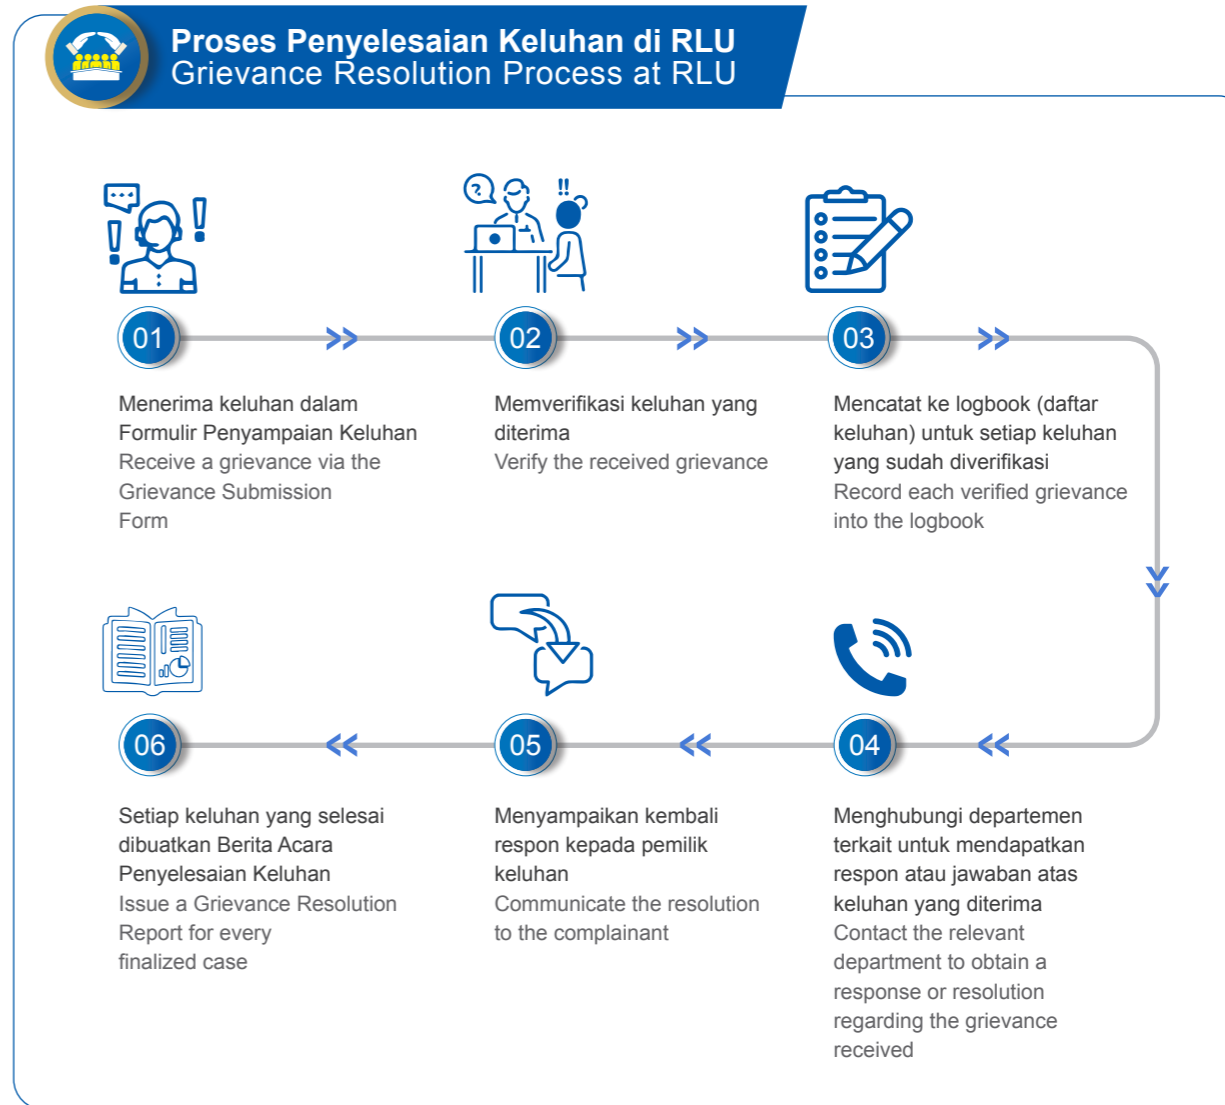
Proses Penyelesaian Keluhan di RLU
Grievance Resolution Process at RLU

01

Menerima keluhan dalam Formulir Penyampaian Keluhan
Receive a grievance via the Grievance Submission Form

02

Memverifikasi keluhan yang diterima
Verify the received grievance

03

Mencatat ke logbook (daftar keluhan) untuk setiap keluhan yang sudah diverifikasi
Record each verified grievance into the logbook

04

Menghubungi departemen terkait untuk mendapatkan respon atau jawaban atas keluhan yang diterima
Contact the relevant department to obtain a response or resolution regarding the grievance received

05

Menyampaikan kembali respon kepada pemilik keluhan
Communicate the resolution to the complainant

06

Setiap keluhan yang selesai dibuatkan Berita Acara Penyelesaian Keluhan
Issue a Grievance Resolution Report for every finalized case